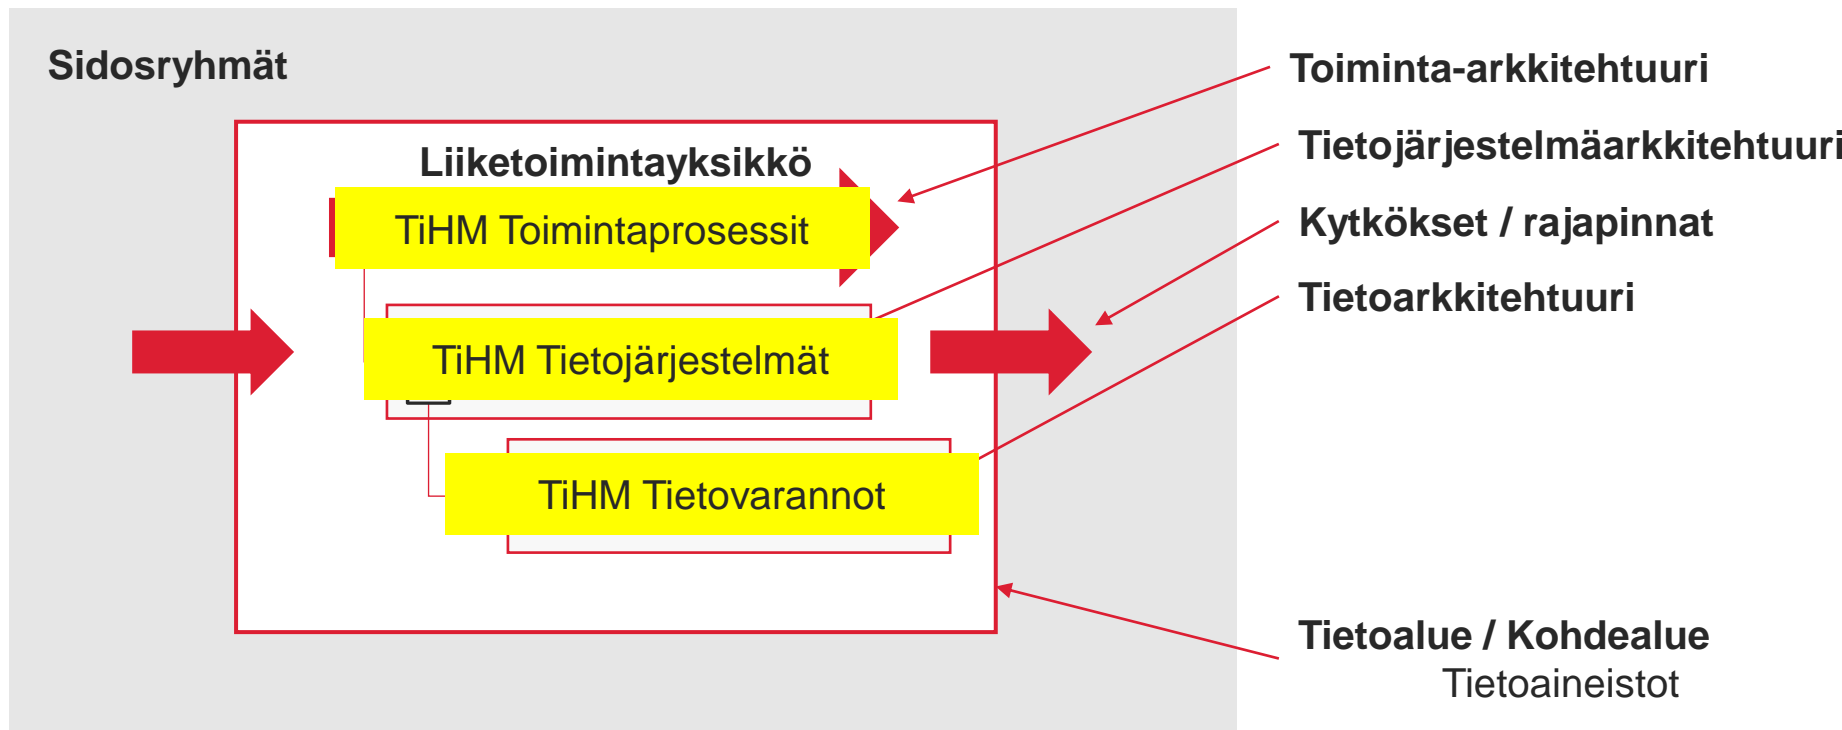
Sidosryhmät

Liiketoimintayksikkö

TiHM Toimintaprosessit

TiHM Tietojärjestelmät

TiHM Tietovarannot

Toiminta-arkkitehtuuri

Tietojärjestelmäarkkitehtuuri

Kytkökset / rajapinnat

Tietoarkkitehtuuri

Tietoalue / Kohdealue
Tietoaineistot